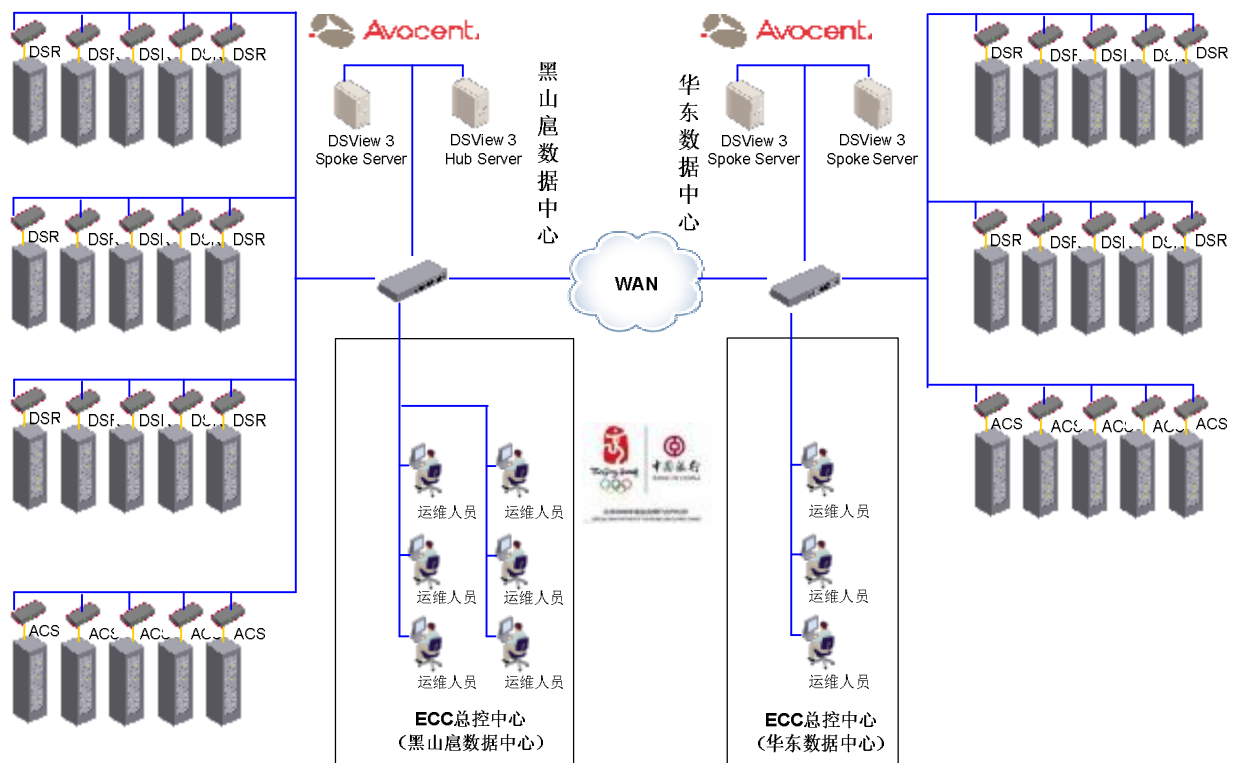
Avocent

DSR DSR DSR DSR DSR

DSR DSR DSR DSR DSR

DSR DSR DSR DSR DSR

ACS ACS ACS ACS ACS

DSView 3 Spoke Server

DSView 3 Hub Server

黑山扈数据中心

Avocent

华东数据中心

DSView 3 Spoke Server

DSView 3 Spoke Server

DSR DSR DSR DSR DSR

DSR DSR DSR DSR DSR

ACS ACS ACS ACS ACS

WAN

Beijing 2008

中国银行 BANK OF CHINA

运维人员 运维人员

运维人员 运维人员

运维人员 运维人员

ECC总控中心
（黑山扈数据中心）

运维人员

运维人员

运维人员

ECC总控中心
（华东数据中心）